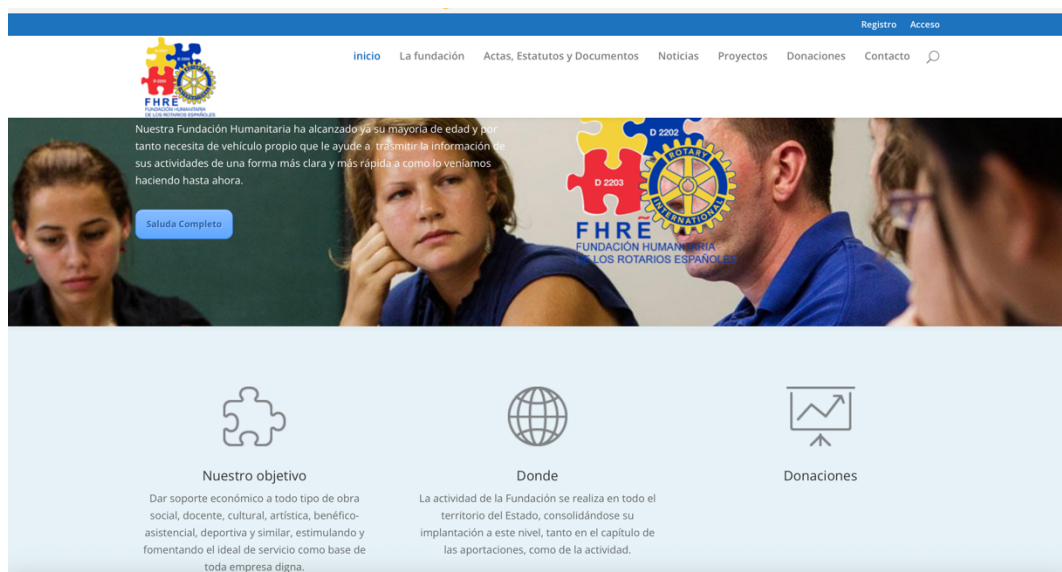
Registro Acceso

FHRE
FUNDACIÓN HUMANITARIA DE LOS ROTARIOS ESPAÑOLES

inicio La fundación Actas, Estatutos y Documentos Noticias Proyectos Donaciones Contacto

Nuestra Fundación Humanitaria ha alcanzado ya su mayoría de edad y por tanto necesita de vehículo propio que le ayude a trasmitir la información de sus actividades de una forma más clara y más rápida a como lo veníamos haciendo hasta ahora.

Saluda Completo

D 2202
D 2203
ROTARY INTERNATIONAL
FHRE
FUNDACIÓN HUMANITARIA DE LOS ROTARIOS ESPAÑOLES

Nuestro objetivo
Dar soporte económico a todo tipo de obra social, docente, cultural, artística, benéfico-asistencial, deportiva y similar, estimulando y fomentando el ideal de servicio como base de toda empresa digna.

Donde
La actividad de la Fundación se realiza en todo el territorio del Estado, consolidándose su implantación a este nivel, tanto en el capítulo de las aportaciones, como de la actividad.

Donaciones